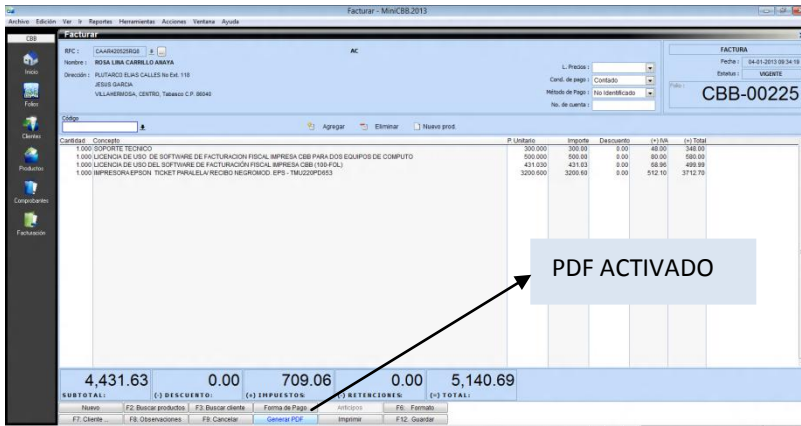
Facturar - MiniCBB.2013

Archivo Edición Ver Ir Reportes Herramientas Acciones Ventana Ayuda

CBB

Inicio

Folios

Clientes

Productos

Comprobantes

Facturación

Facturar

RFC : CAAR420525RQ0

AC

Nombre : ROSA LINA CARRILLO ANAYA

Dirección : PLUTARCO ELIAS CALLES No Ext. 118 JESUS GARCIA VILLAHERMOSA, CENTRO, Tabasco C.P. 86040

L. Precios :

Cond. de pago : Contado

Método de Pago : No Identificado

No. de cuenta :

FACTURA

Fecha : 04-01-2013 09:34:19

Estatus : VIGENTE

Folio :

CBB-00225

Código

Agregar Eliminar Nuevo prod.

| Cantidad | Concepto | P. Unitario | Importe | Descuento | (+) IVA | (=) Total |
|---|---|---|---|---|---|---|
| 1.000 | SOPORTE TECNICO | 300.000 | 300.00 | 0.00 | 48.00 | 348.00 |
| 1.000 | LICENCIA DE USO DE SOFTWARE DE FACTURACION FISCAL IMPRESA CBB PARA DOS EQUIPOS DE COMPUTO | 500.000 | 500.00 | 0.00 | 80.00 | 580.00 |
| 1.000 | LICENCIA DE USO DEL SOFTWARE DE FACTURACIÓN FISCAL IMPRESA CBB (100-FOL) | 431.030 | 431.03 | 0.00 | 68.96 | 499.99 |
| 1.000 | IMPRESORA EPSON TICKET PARALELA/ RECIBO NEGROMOD. EPS - TMU220PD653 | 3200.600 | 3200.60 | 0.00 | 512.10 | 3712.70 |

PDF ACTIVADO

4,431.63 SUBTOTAL:

0.00 (-) DESCUENTO:

709.06 (+) IMPUESTOS:

0.00 (-) RETENCIONES:

5,140.69 (=) TOTAL:

Nuevo | F2: Buscar productos | F3: Buscar cliente | Forma de Pago | Anticipos | F6: Formato

F7: Cliente ... | F8: Observaciones | F9: Cancelar | Generar PDF | Imprimir | F12: Guardar